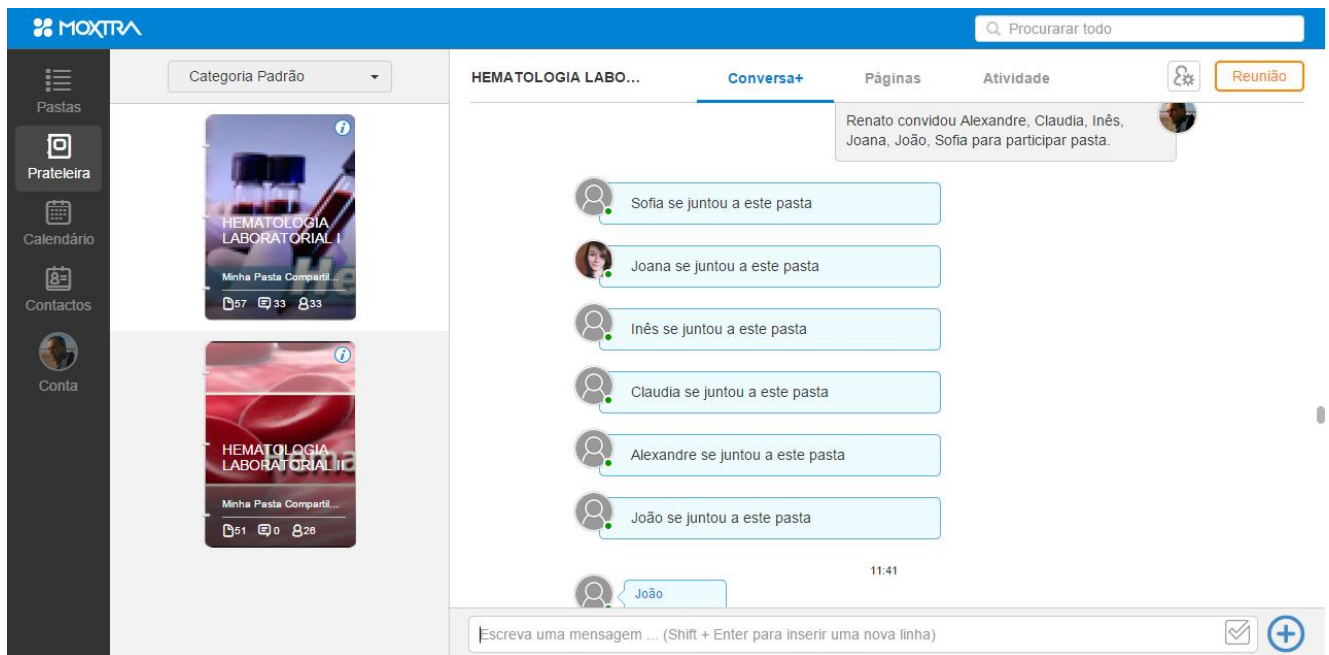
MOXTRA

Procurarar todo

Pastas

Prateleira

Calendário

Contactos

Conta

Categoria Padrão

HEMATOLOGIA LABORATORIAL I

Minha Pasta Compartil...

57 33 33

HEMATOLOGIA LABORATORIAL II

Minha Pasta Compartil...

51 0 26

HEMATOLOGIA LABO...

Conversa+

Páginas

Atividade

Reunião

Renato convidou Alexandre, Claudia, Inês, Joana, João, Sofia para participar pasta.

Sofia se juntou a este pasta

Joana se juntou a este pasta

Inês se juntou a este pasta

Claudia se juntou a este pasta

Alexandre se juntou a este pasta

João se juntou a este pasta

11:41

João

Escreva uma mensagem ... (Shift + Enter para inserir uma nova linha)